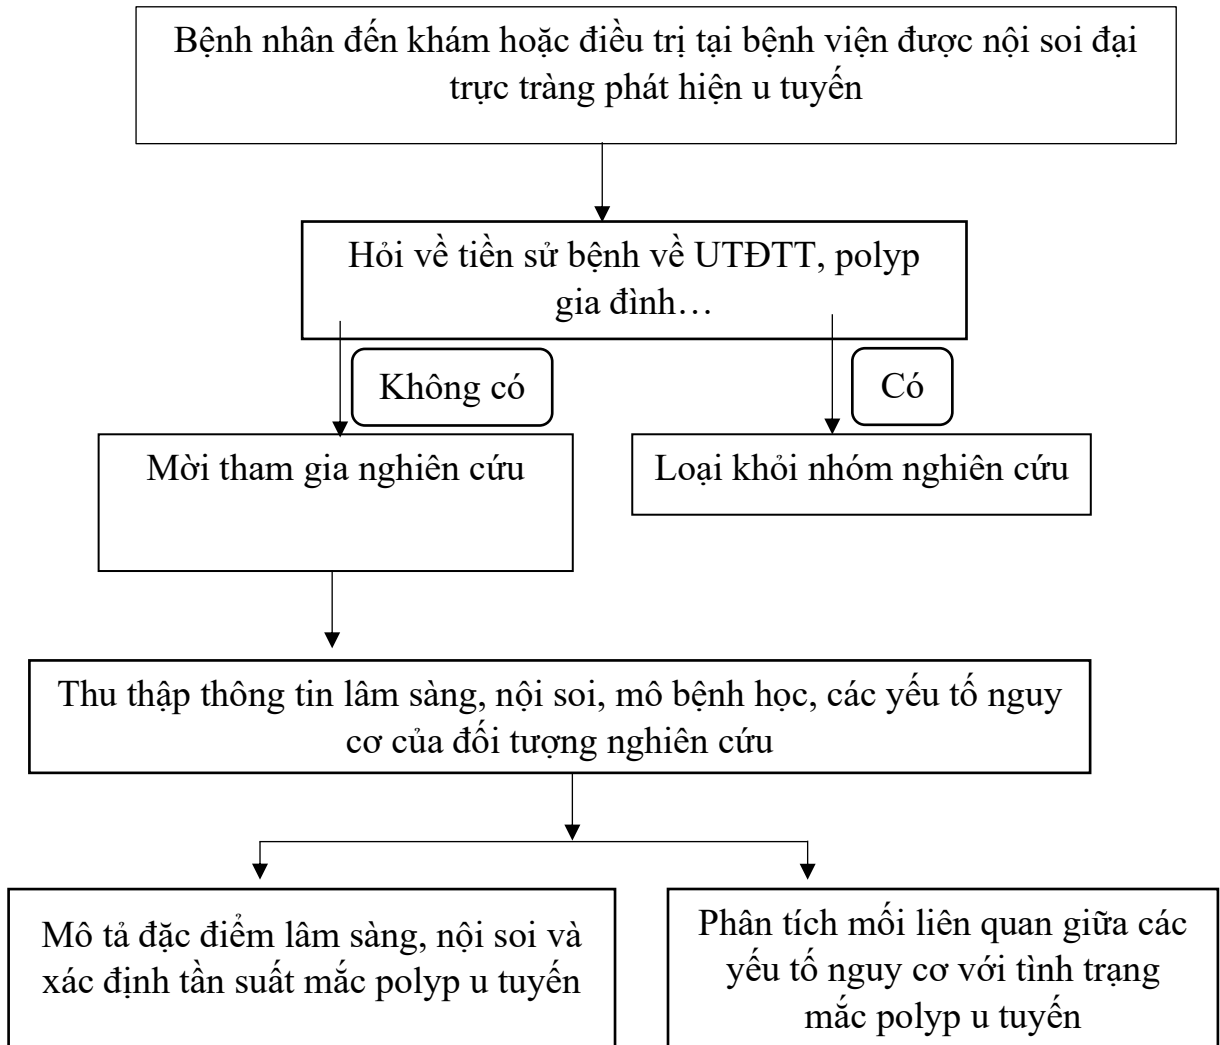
Bệnh nhân đến khám hoặc điều trị tại bệnh viện được nội soi đại trực tràng phát hiện u tuyến

Hỏi về tiền sử bệnh về UTĐTT, polyp gia đình…

Không có

Có

Mời tham gia nghiên cứu

Loại khỏi nhóm nghiên cứu

Thu thập thông tin lâm sàng, nội soi, mô bệnh học, các yếu tố nguy cơ của đối tượng nghiên cứu

Mô tả đặc điểm lâm sàng, nội soi và xác định tần suất mắc polyp u tuyến

Phân tích mối liên quan giữa các yếu tố nguy cơ với tình trạng mắc polyp u tuyến